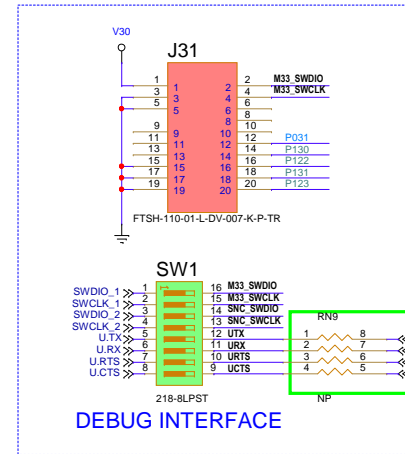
V30

J31

1 2 M33_SWDIO
3 4 M33_SWCLK
5 6
7 8
9 10
11 12 P031
13 14 P130
15 16 P122
17 18 P131
19 20 P123

1 2
3 4
5 6
8
9 10
11 12
13 14
15 16
17 18
19 20

FTSH-110-01-L-DV-007-K-P-TR

SW1

SWDIO_1 1 16 M33_SWDIO
SWCLK_1 2 15 M33_SWCLK
SWDIO_2 3 14 SNC_SWDIO
SWCLK_2 4 13 SNC_SWCLK
U.TX 5 12 UTX
U.RX 6 11 URX
U.RTS 7 10 URTS
U.CTS 8 9 UCTS

218-8LPST

RN9
1 8
2 7
3 6
4 5
NP

DEBUG INTERFACE